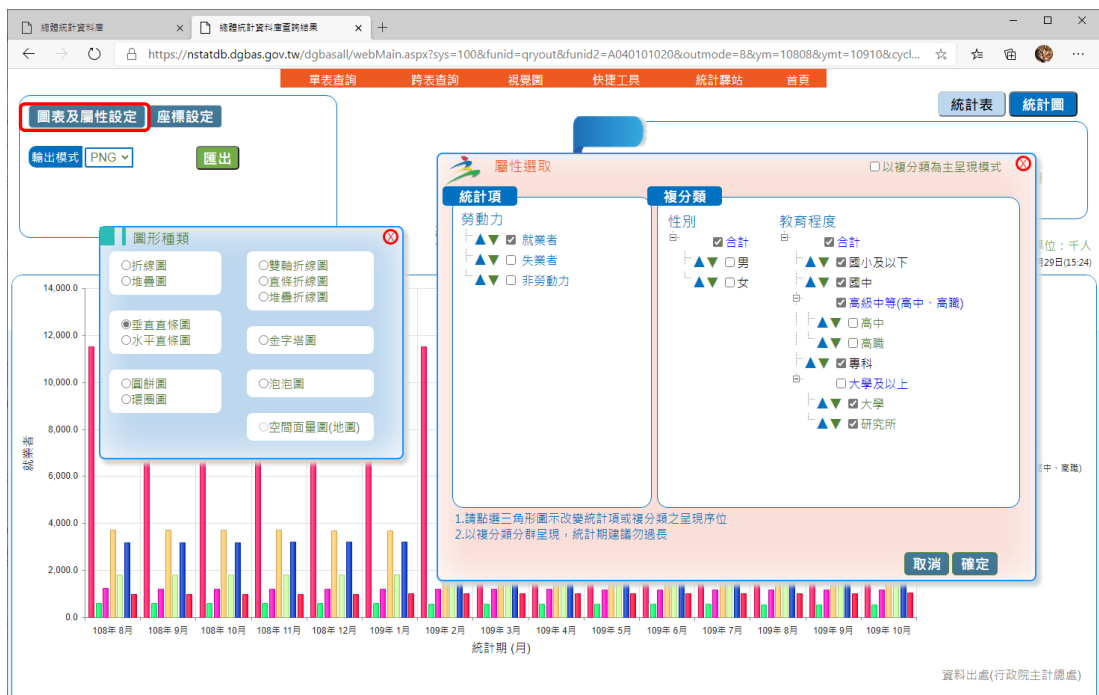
總體統計資料庫 × 總體統計資料庫查詢結果 × +

https://nstatdb.dgbas.gov.tw/dgbasall/webMain.aspx?sys=100&funid=qryout&funid2=A040101020&outmode=8&ym=10808&ymt=10910&cycl...

單表查詢 跨表查詢 視覺圖 快捷工具 統計驛站 首頁

統計表 統計圖

圖表及屬性設定 座標設定

輸出模式 PNG 匯出

圖形種類

○折線圖
○堆疊圖
○雙軸折線圖
○直條折線圖
○堆疊折線圖
◉垂直直條圖
○水平直條圖
○金字塔圖
○圓餅圖
○環圈圖
○泡泡圖
○空間面量圖(地圖)

屬性選取

□以複分類為主呈現模式

統計項

勞動力
☑ 就業者
□ 失業者
□ 非勞動力

複分類

性別
☑ 合計
□ 男
□ 女

教育程度
☑ 合計
☑ 國小及以下
☑ 國中
☑ 高級中等(高中、高職)
□ 高中
□ 高職
☑ 專科
□ 大學及以上
☑ 大學
☑ 研究所

1.請點選三角形圖示改變統計項或複分類之呈現序位
2.以複分類分群呈現，統計期建議勿過長

取消 確定

單位：千人
月29日(15:24)

中、高職)

14,000.0
12,000.0
10,000.0
8,000.0
6,000.0
4,000.0
2,000.0
0.0

就業者

108年 8月 108年 9月 108年 10月 108年 11月 108年 12月 109年 1月 109年 2月 109年 3月 109年 4月 109年 5月 109年 6月 109年 7月 109年 8月 109年 9月 109年 10月

統計期 (月)

資料出處(行政院主計總處)